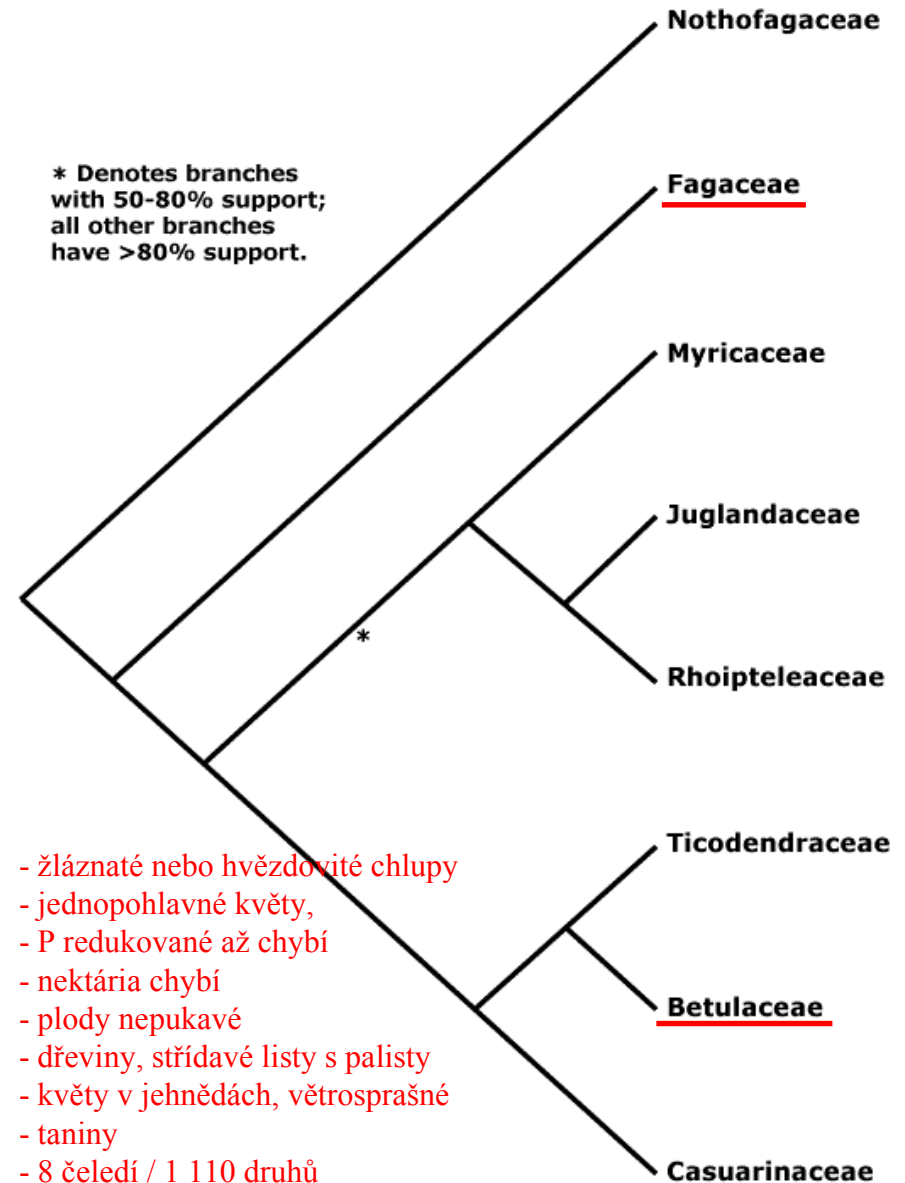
Nothofagaceae

* Denotes branches with 50-80% support; all other branches have >80% support.

Fagaceae

Myricaceae

Juglandaceae

*

Rhoipteleaceae

Ticodendraceae

Betulaceae

Casuarinaceae

- žláznaté nebo hvězdovité chlupy
- jednopohlavné květy,
- P redukované až chybí
- nektária chybí
- plody nepukavé
- dřeviny, střídavé listy s palisty
- květy v jehnědách, větrosprašné
- taniny
- 8 čeledí / 1 110 druhů